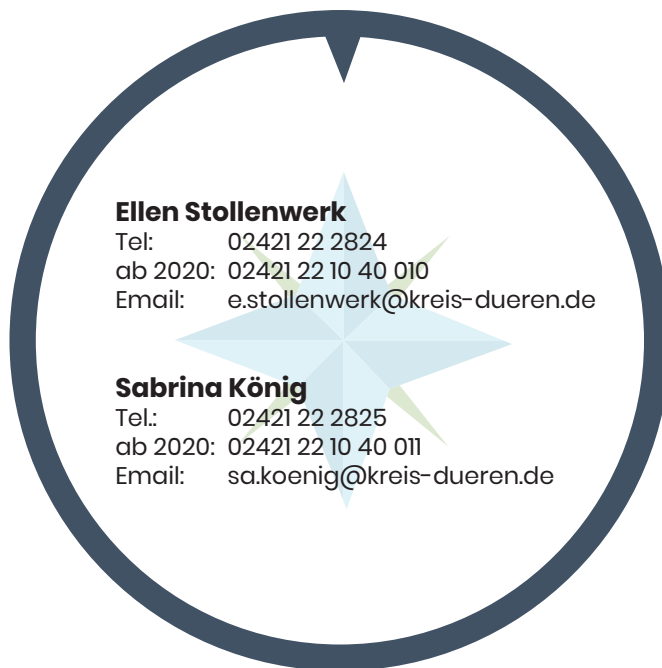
**Ellen Stollenwerk**
Tel: 02421 22 2824
ab 2020: 02421 22 10 40 010
Email: e.stollenwerk@kreis-dueren.de

**Sabrina König**
Tel.: 02421 22 2825
ab 2020: 02421 22 10 40 011
Email: sa.koenig@kreis-dueren.de